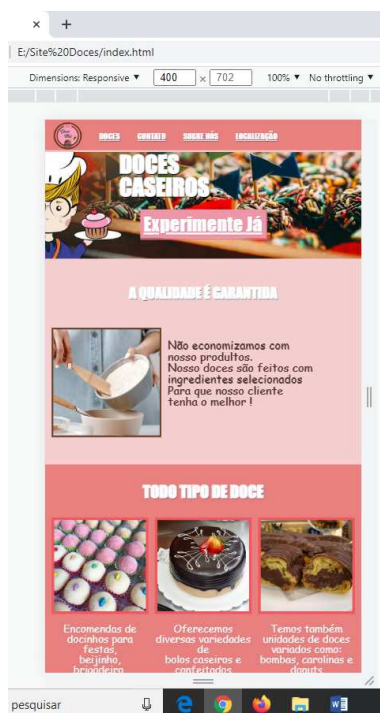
×   +

E:/Site%20Doces/index.html

Dimensions: Responsive ▼   400 × 702   100% ▼   No throttling ▼

DOCES   CONTATO   SOBRE NÓS   LOCALIZAÇÃO

DOCES CASEIROS

Experimente Já

A QUALIDADE É GARANTIDA

Não economizamos com nosso produltos.
Nosso doces são feitos com ingredientes selecionados
Para que nosso cliente tenha o melhor !

TODO TIPO DE DOCE

Encomendas de docinhos para festas, beijinho, brigadeiro

Oferecemos diversas variedades de bolos caseiros e confeitados

Temos também unidades de doces variados como: bombas, carolinas e donuts.

pesquisar